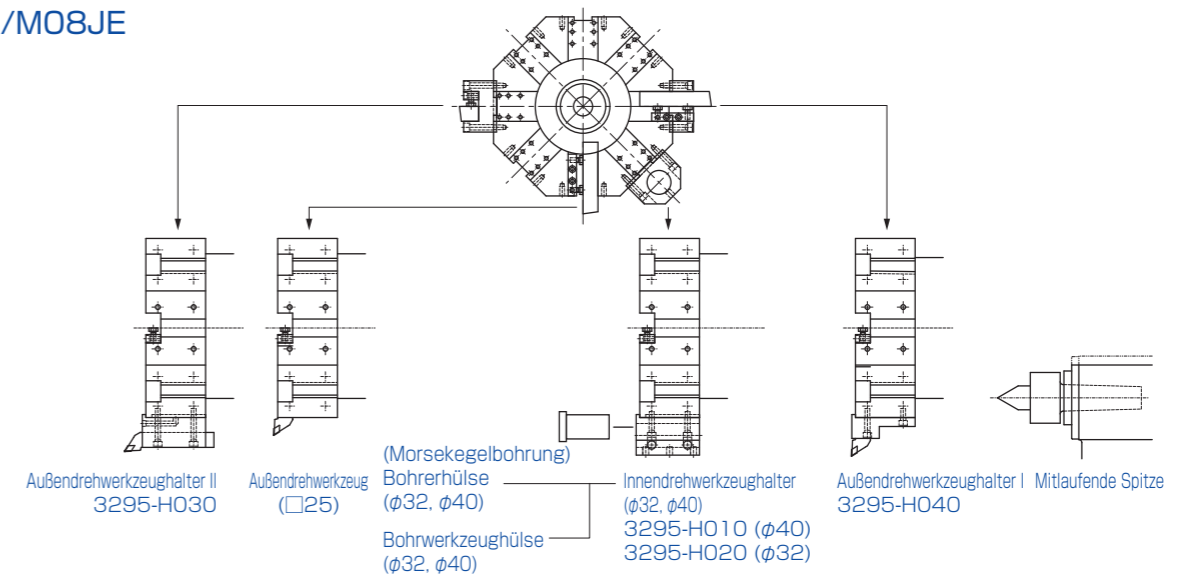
/M08JE

Außendrehwerkzeughalter II
3295-H030

Außendrehwerkzeug
(□25)

(Morsekegelbohrung)
Bohrerhülse
($\phi$32, $\phi$40)

Bohrwerkzeughülse
($\phi$32, $\phi$40)

Innendrehwerkzeughalter
($\phi$32, $\phi$40)
3295-H010 ($\phi$40)
3295-H020 ($\phi$32)

Außendrehwerkzeughalter I
3295-H040

Mitlaufende Spitze